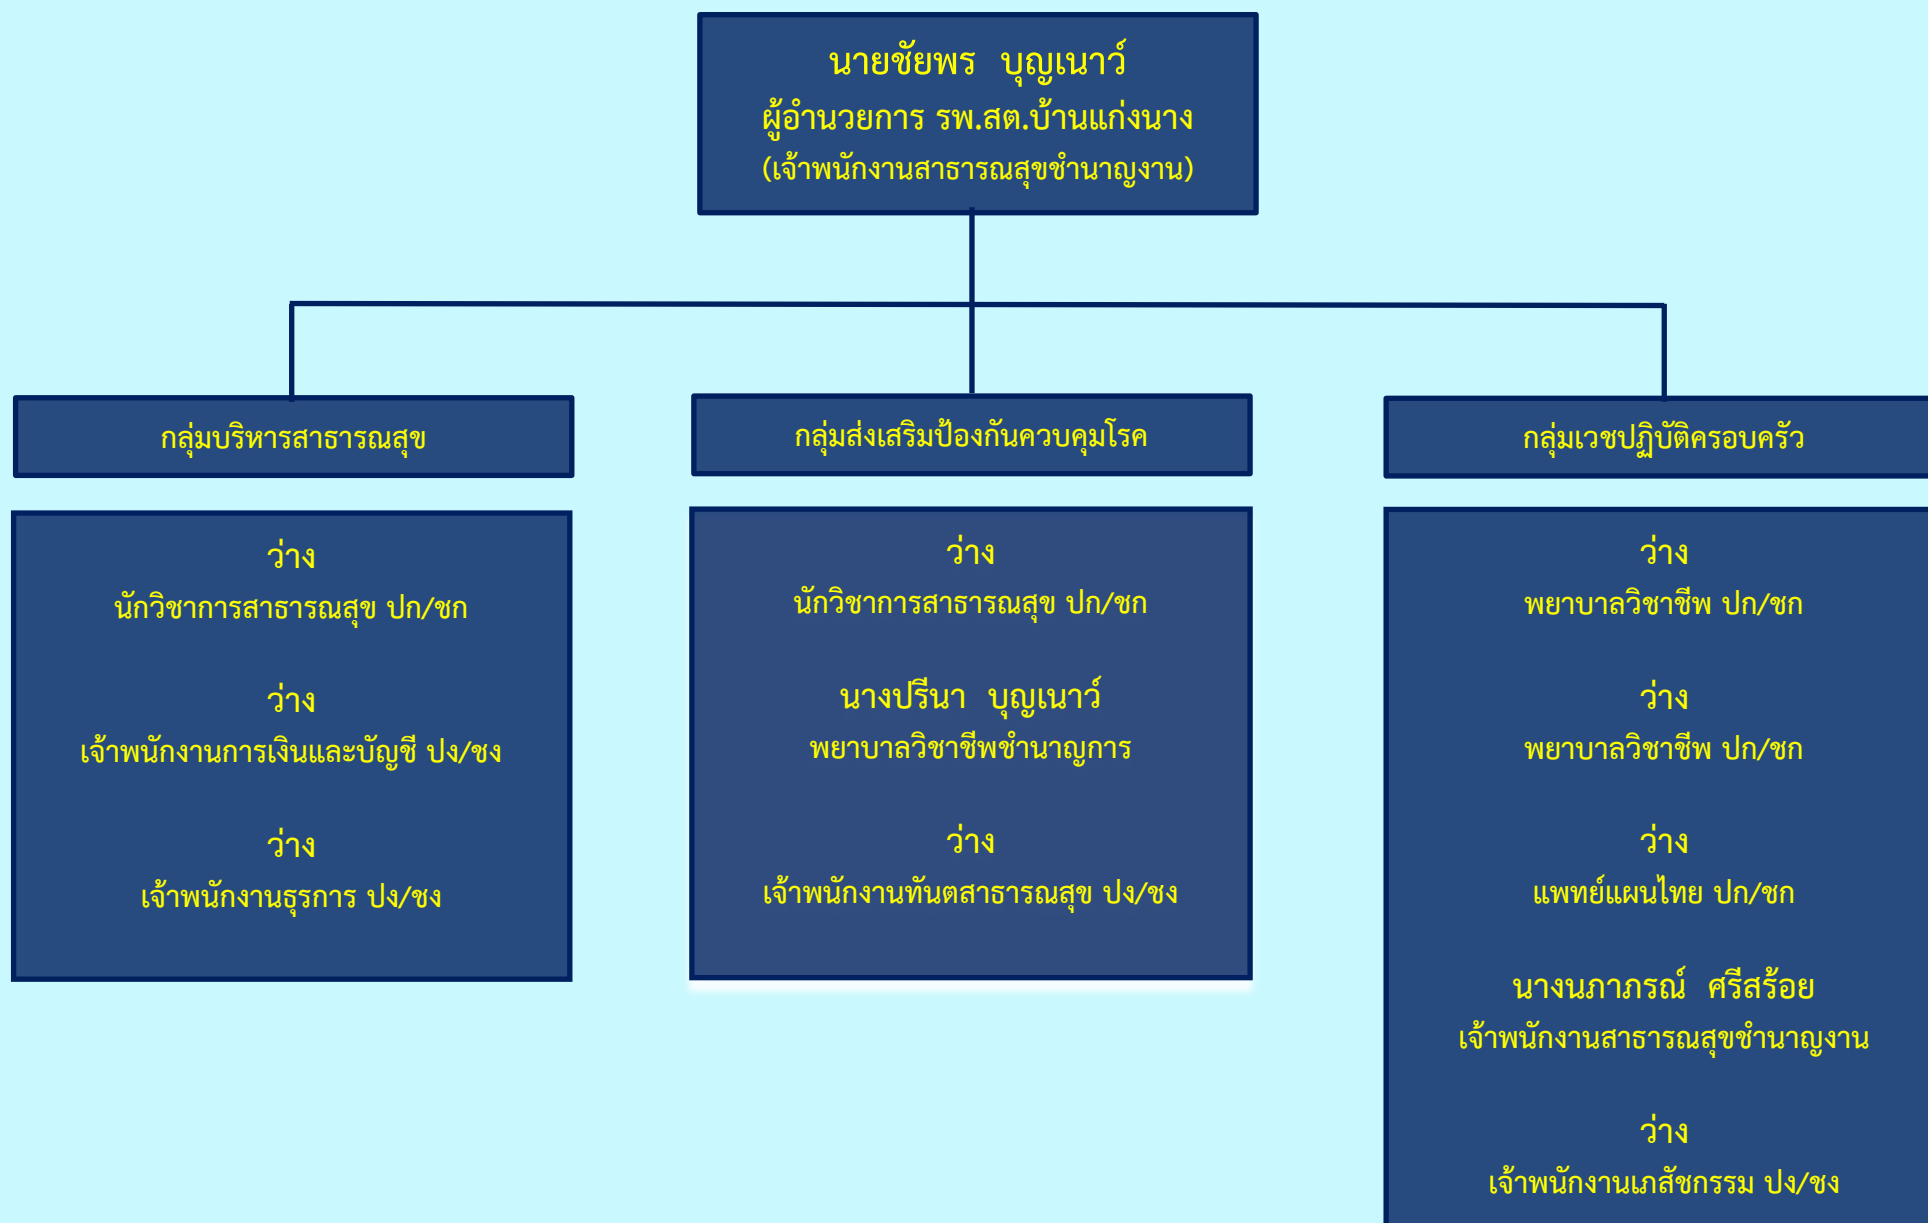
นายชัยพร บุญเนาว์
ผู้อำนวยการ รพ.สต.บ้านแก่งนาง
(เจ้าพนักงานสาธารณสุขชำนาญงาน)

กลุ่มบริหารสาธารณสุข

ว่าง
นักวิชาการสาธารณสุข ปก/ชก

ว่าง
เจ้าพนักงานการเงินและบัญชี ปง/ชง

ว่าง
เจ้าพนักงานธุรการ ปง/ชง

กลุ่มส่งเสริมป้องกันควบคุมโรค

ว่าง
นักวิชาการสาธารณสุข ปก/ชก

นางปรีนา บุญเนาว์
พยาบาลวิชาชีพชำนาญการ

ว่าง
เจ้าพนักงานทันตสาธารณสุข ปง/ชง

กลุ่มเวชปฏิบัติครอบครัว

ว่าง
พยาบาลวิชาชีพ ปก/ชก

ว่าง
พยาบาลวิชาชีพ ปก/ชก

ว่าง
แพทย์แผนไทย ปก/ชก

นางนภาภรณ์ ศรีสร้อย
เจ้าพนักงานสาธารณสุขชำนาญงาน

ว่าง
เจ้าพนักงานเภสัชกรรม ปง/ชง